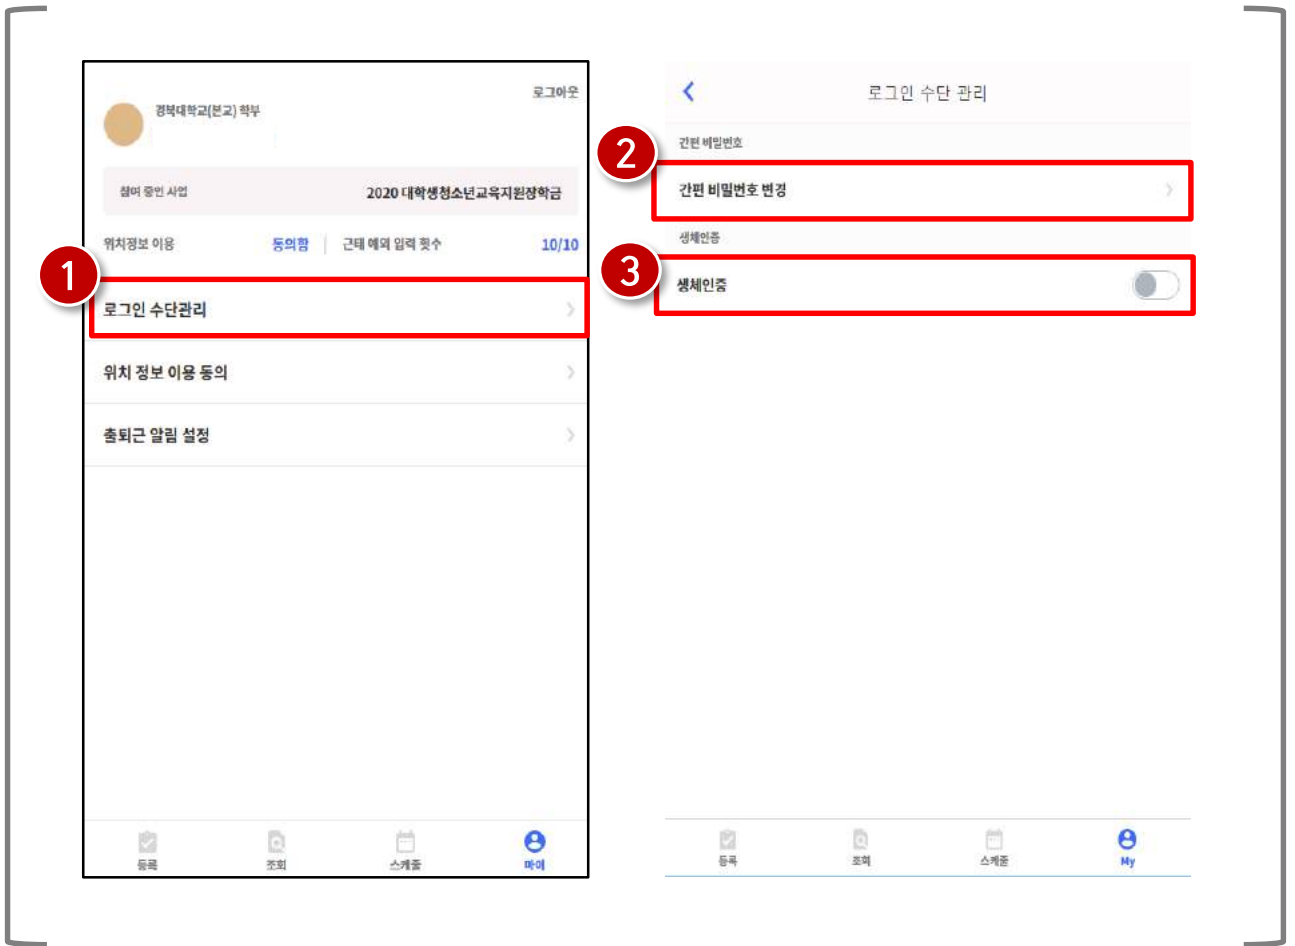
로그아웃

경북대학교(본교) 학부

참여 중인 사업 2020 대학생청소년교육지원장학금

위치정보 이용 동의함 | 근태 예외 입력 횟수 10/10

1

로그인 수단관리

위치 정보 이용 동의

출퇴근 알림 설정

등록 조회 스케줄 마이

로그인 수단 관리

간편 비밀번호

2

간편 비밀번호 변경

생체인증

3

생체인증

등록 조회 스케줄 My